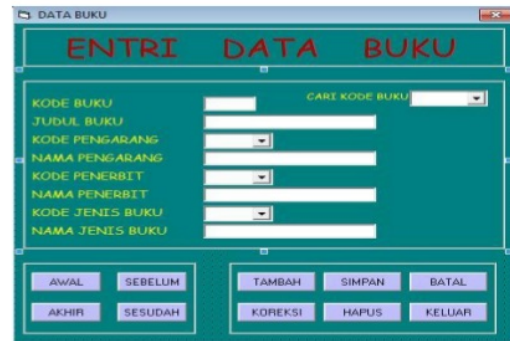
DATA BUKU

ENTRI DATA BUKU

KODE BUKU
JUDUL BUKU
KODE PENGARANG
NAMA PENGARANG
KODE PENERBIT
NAMA PENERBIT
KODE JENIS BUKU
NAMA JENIS BUKU

CARI KODE BUKU

AWAL
SEBELUM
AKHIR
SESUDAH

TAMBAH
SIMPAN
BATAL
KOREKSI
HAPUS
KELUAR